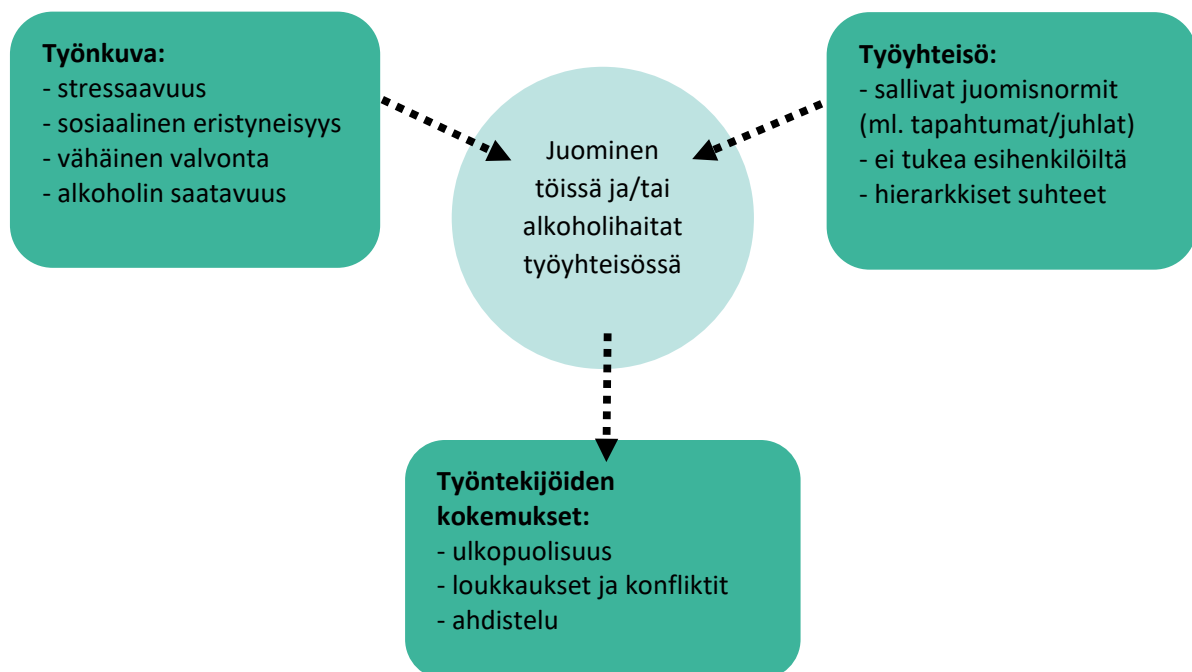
**Työnkuva:**
- stressaavuus
- sosiaalinen eristyneisyys
- vähäinen valvonta
- alkoholin saatavuus

Juominen töissä ja/tai alkoholihaitat työyhteisössä

**Työyhteisö:**
- sallivat juomisnormit (ml. tapahtumat/juhlat)
- ei tukea esihenkilöiltä
- hierarkkiset suhteet

**Työntekijöiden kokemukset:**
- ulkopuolisuus
- loukkaukset ja konfliktit
- ahdistelu